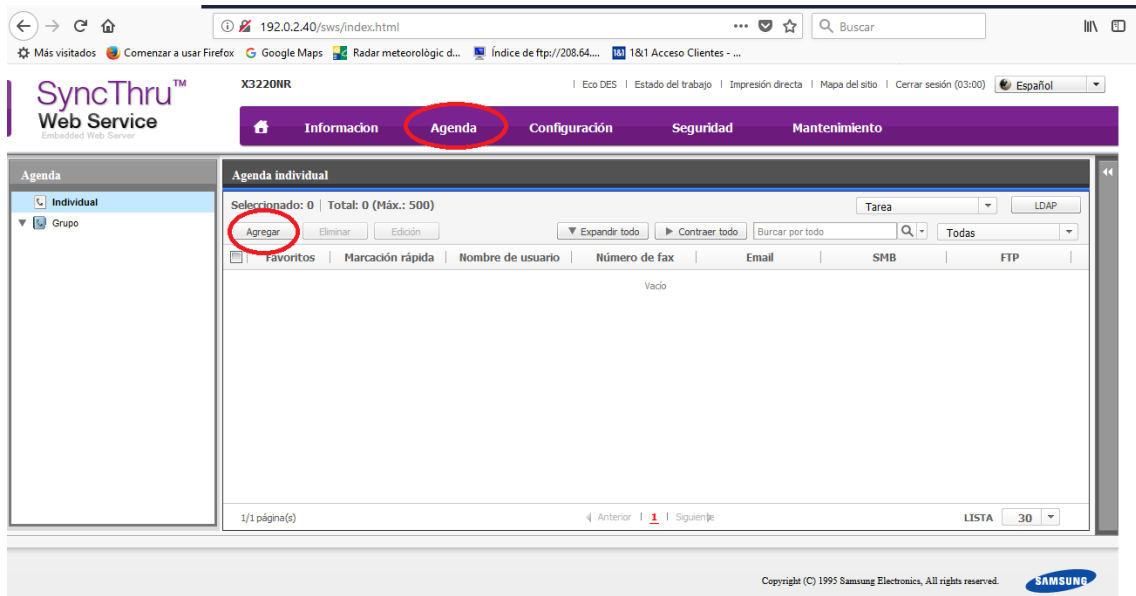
192.0.2.40/sws/index.html

Buscar

Más visitados Comenzar a usar Firefox Google Maps Radar meteorològic d... Índice de ftp://208.64.... 1&1 Acceso Clientes - ...

SyncThru™ Web Service Embedded Web Server

X3220NR

Eco DES | Estado del trabajo | Impresión directa | Mapa del sitio | Cerrar sesión (03:00) Español

Informacion Agenda Configuración Seguridad Mantenimiento

Agenda

Individual

Grupo

Agenda individual

Seleccionado: 0 | Total: 0 (Máx.: 500)

Tarea LDAP

Agregar Eliminar Edición Expandir todo Contraer todo Burcar por todo Todas

| Favoritos | Marcación rápida | Nombre de usuario | Número de fax | Email | SMB | FTP |
|---|---|---|---|---|---|---|

Vacío

1/1 página(s)

Anterior | 1 | Siguiente

LISTA 30

Copyright (C) 1995 Samsung Electronics, All rights reserved.

SAMSUNG